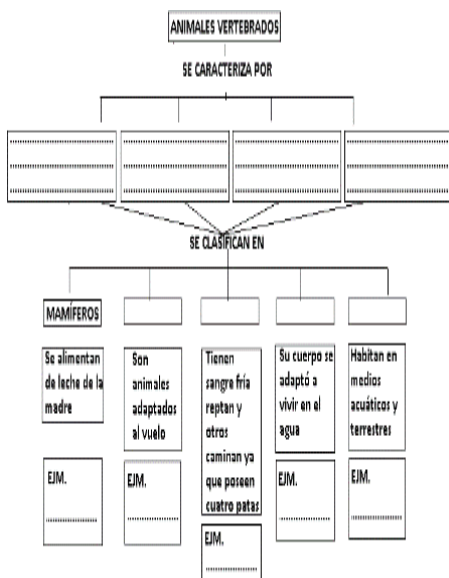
ANIMALES VERTEBRADOS

SE CARACTERIZA POR

SE CLASIFICAN EN

MAMÍFEROS

Se alimentan de leche de la madre

Son animales adaptados al vuelo

Tienen sangre fría reptan y otros caminan ya que poseen cuatro patas

Su cuerpo se adaptó a vivir en el agua

Habitan en medios acuáticos y terrestres

EJM. ..............

EJM. ..............

EJM. ..............

EJM. ..............

EJM. ..............